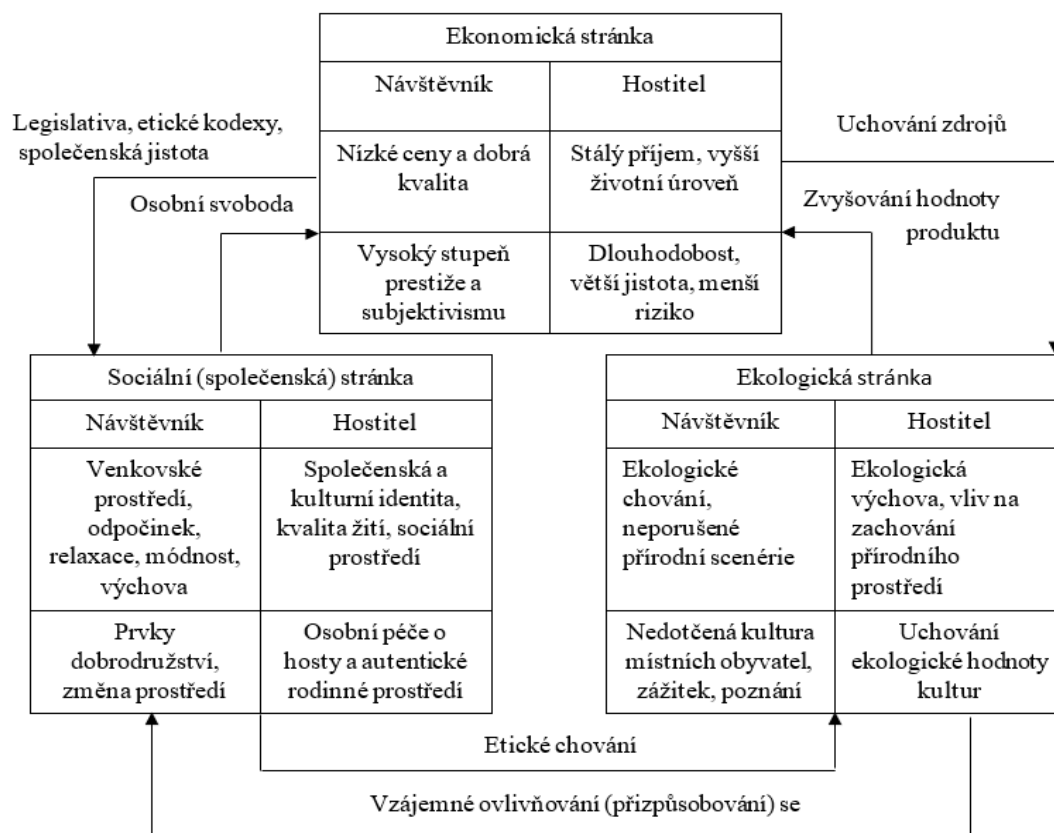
| Ekonomická stránka | |
|---|---|
| Návštěvník | Hostitel |
| Nízké ceny a dobrá kvalita | Stálý příjem, vyšší životní úroveň |
| Vysoký stupeň prestiže a subjektivismu | Dlouhodobost, větší jistota, menší riziko |

Legislativa, etické kodexy, společenská jistota

Osobní svoboda

Uchování zdrojů

Zvyšování hodnoty produktu

| Sociální (společenská) stránka | |
|---|---|
| Návštěvník | Hostitel |
| Venkovské prostředí, odpočinek, relaxace, módnost, výchova | Společenská a kulturní identita, kvalita žití, sociální prostředí |
| Prvky dobrodružství, změna prostředí | Osobní péče o hosty a autentické rodinné prostředí |

| Ekologická stránka | |
|---|---|
| Návštěvník | Hostitel |
| Ekologické chování, neporušené přírodní scenérie | Ekologická výchova, vliv na zachování přírodního prostředí |
| Nedotčená kultura místních obyvatel, zážitek, poznání | Uchování ekologické hodnoty kultur |

Etické chování

Vzájemné ovlivňování (přizpůsobování) se